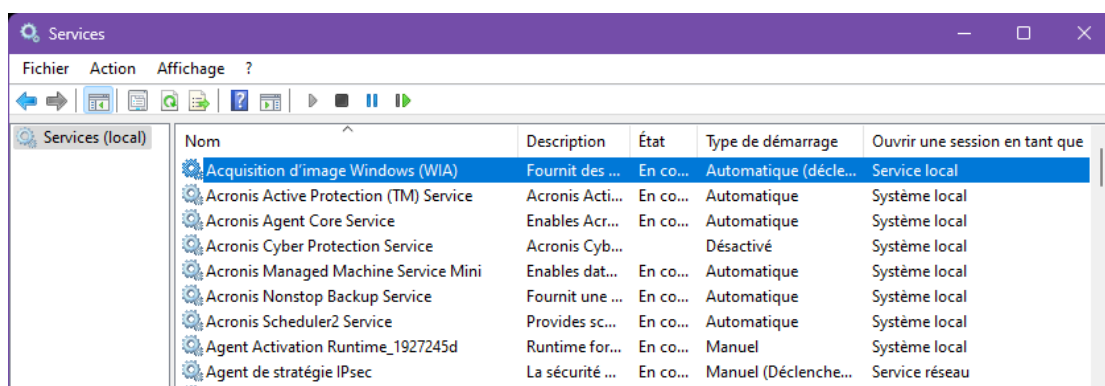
Services

Fichier Action Affichage ?

Services (local)

| Nom | Description | État | Type de démarrage | Ouvrir une session en tant que |
|---|---|---|---|---|
| Acquisition d'image Windows (WIA) | Fournit des ... | En co... | Automatique (décle... | Service local |
| Acronis Active Protection (TM) Service | Acronis Acti... | En co... | Automatique | Système local |
| Acronis Agent Core Service | Enables Acr... | En co... | Automatique | Système local |
| Acronis Cyber Protection Service | Acronis Cyb... | | Désactivé | Système local |
| Acronis Managed Machine Service Mini | Enables dat... | En co... | Automatique | Système local |
| Acronis Nonstop Backup Service | Fournit une ... | En co... | Automatique | Système local |
| Acronis Scheduler2 Service | Provides sc... | En co... | Automatique | Système local |
| Agent Activation Runtime_1927245d | Runtime for... | En co... | Manuel | Système local |
| Agent de stratégie IPsec | La sécurité ... | En co... | Manuel (Déclenche... | Service réseau |